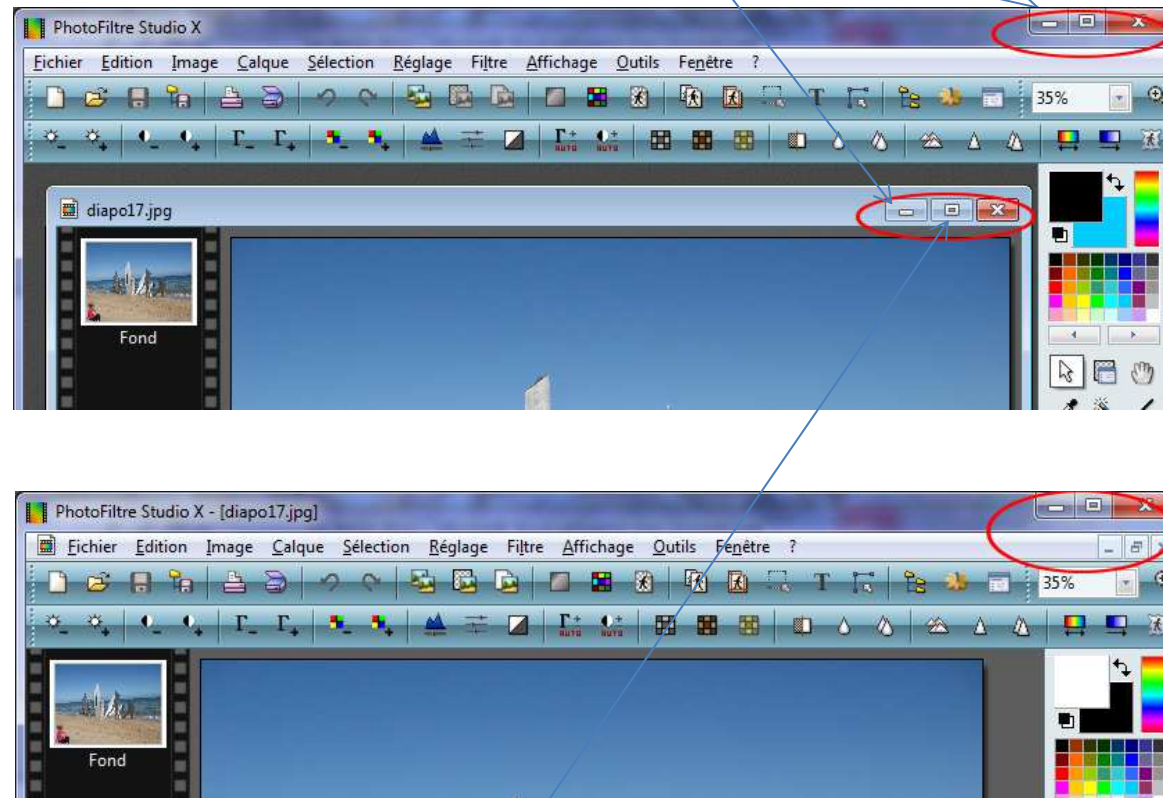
PhotoFiltre Studio X

Fichier Edition Image Calque Sélection Réglage Filtre Affichage Outils Fenêtre ?

35%

diapo17.jpg

Fond

PhotoFiltre Studio X - [diapo17.jpg]

Fichier Edition Image Calque Sélection Réglage Filtre Affichage Outils Fenêtre ?

35%

Fond